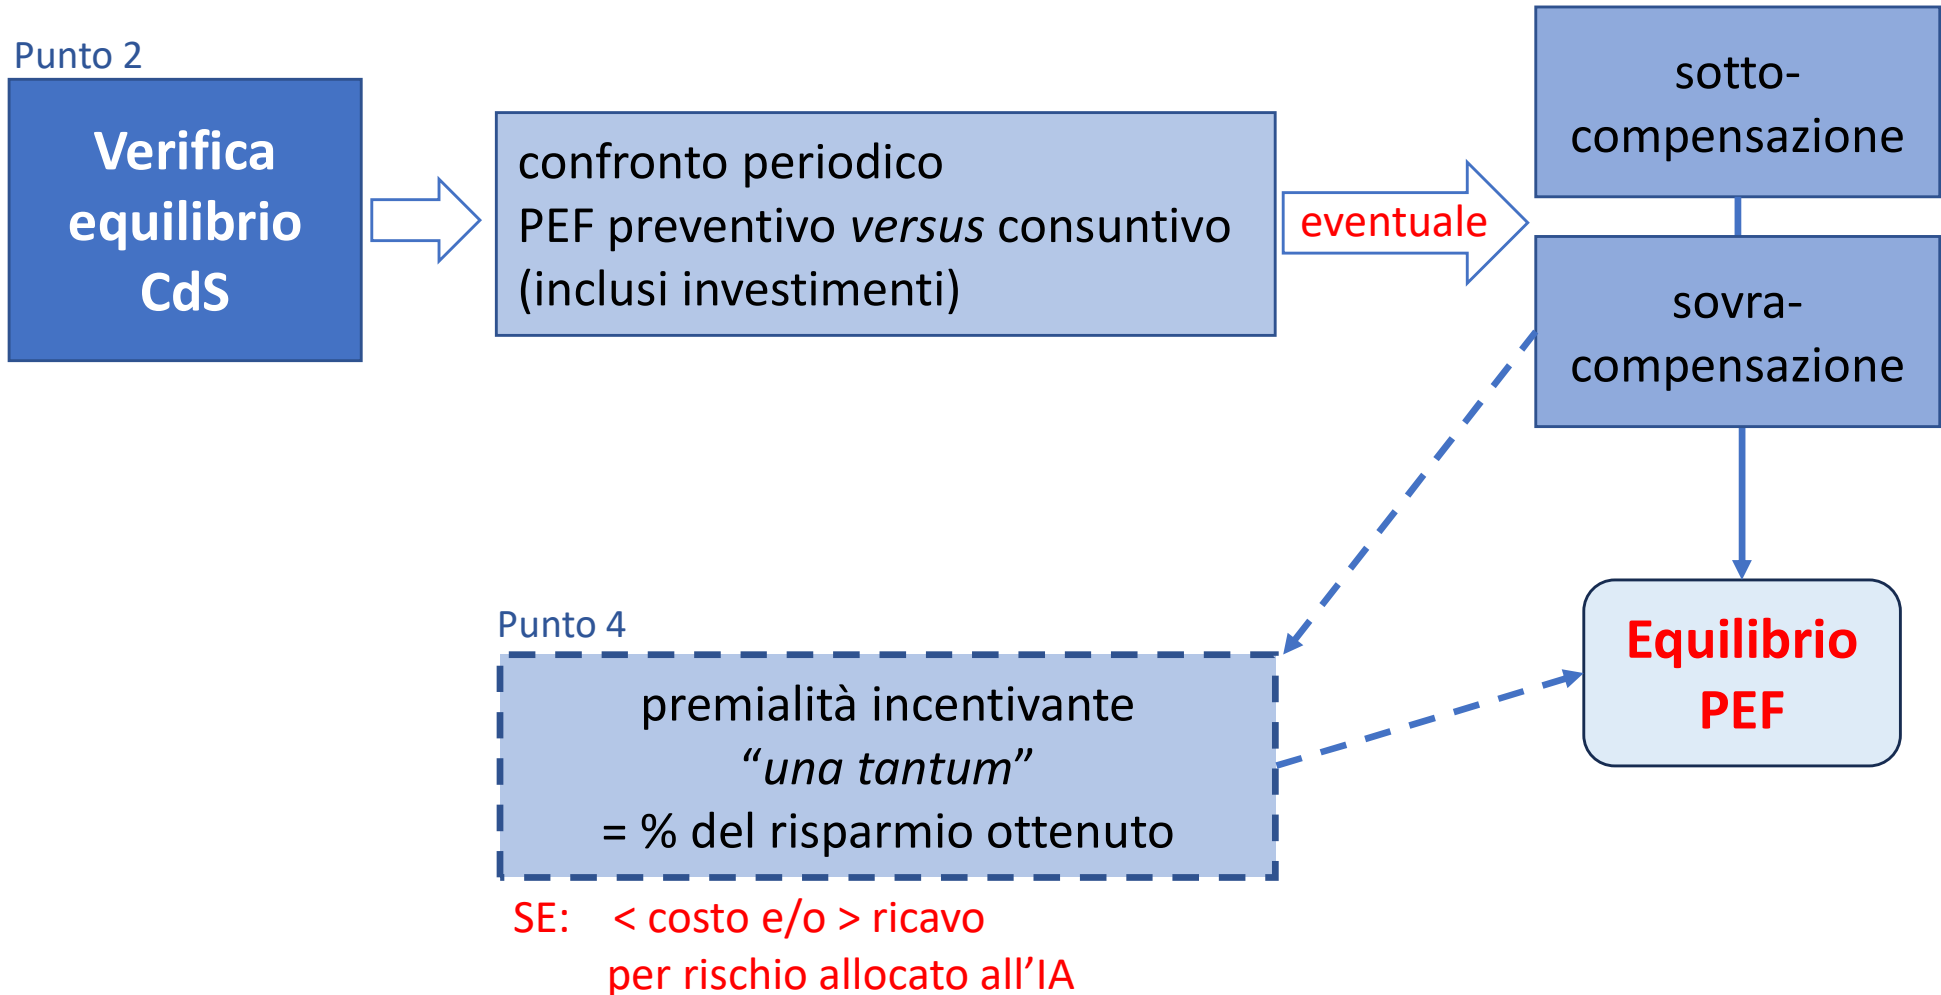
Punto 2

Verifica equilibrio CdS

confronto periodico
PEF preventivo *versus* consuntivo
(inclusi investimenti)

eventuale

sotto-compensazione

sovra-compensazione

Equilibrio PEF

Punto 4

premialità incentivante
“*una tantum*”
= % del risparmio ottenuto

SE: < costo e/o > ricavo
per rischio allocato all’IA